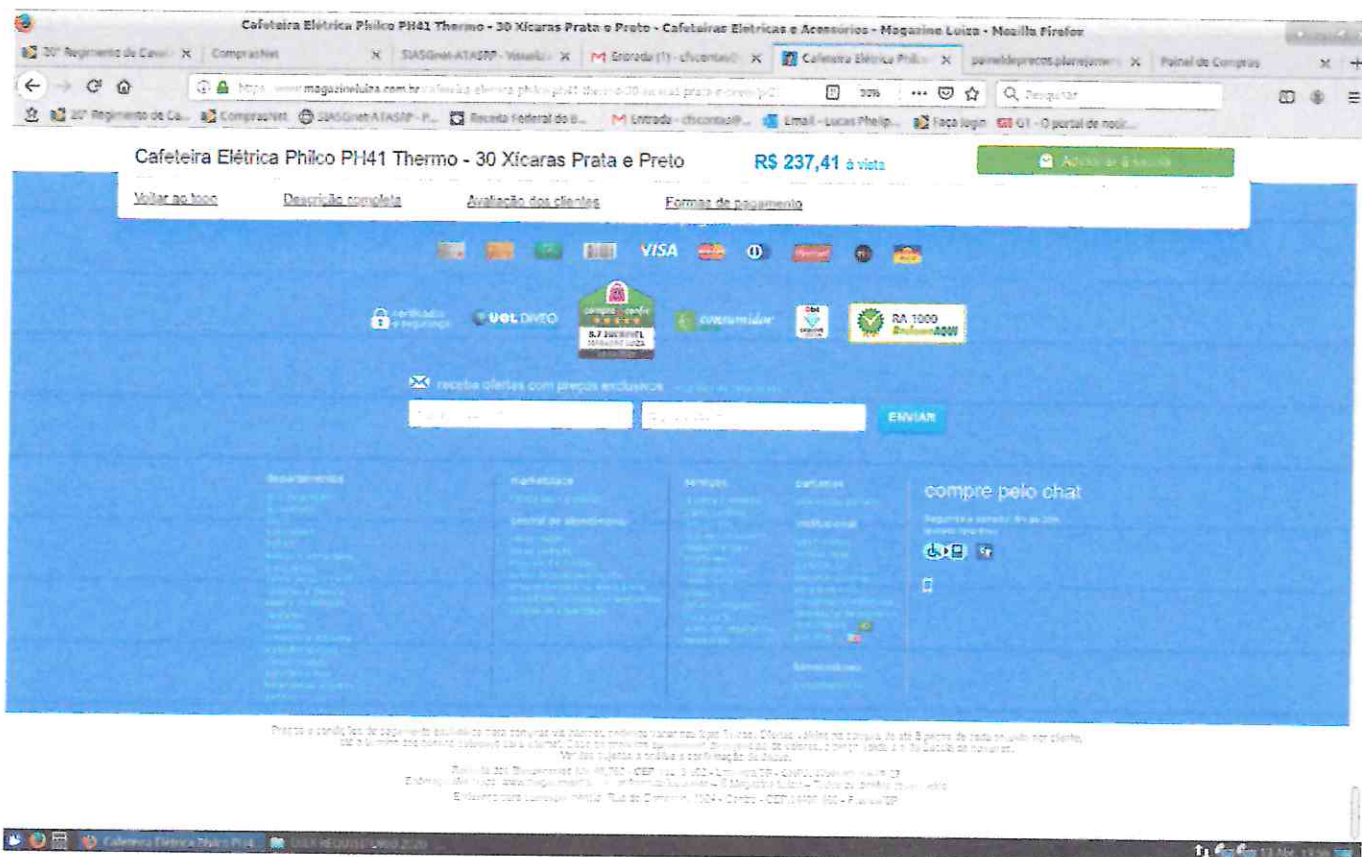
Cafeteira Elétrica Philco PH41 Thermo - 30 Xícaras Prata e Preto - Cafeteiras Elétricas e Acessórios - Magazine Luiza - Mozilla Firefox

20º Regimento de Cavalaria | Comprasnet | SIASGnet-ATASRP | Entrada (1) - cfscontas@ | Cafeteira Elétrica Philco | paineldeprecos.planejamento | Painel de Compras

https://www.magazineluiza.com.br/cafeteira-eletrica-philco-ph41-thermo-30-xicaras-prata-e-preto/p/2 | 30% | Pesquisar

20º Regimento de Ca... | Comprasnet | SIASGnet-ATASRP-P... | Receita Federal do B... | Entrada - cfscontas@... | Email - Lucas Phelip... | Faça login | G1 - O portal de notí...

Cafeteira Elétrica Philco PH41 Thermo - 30 Xícaras Prata e Preto R$ 237,41 à vista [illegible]

Voltar ao topo Descrição completa Avaliação dos clientes Formas de pagamento

VISA

UOL DIVEO

consumidor

RA 1000

receba ofertas com preços exclusivos

ENVIAR

compre pelo chat

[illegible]

Cafeteira Elétrica Philco PH4